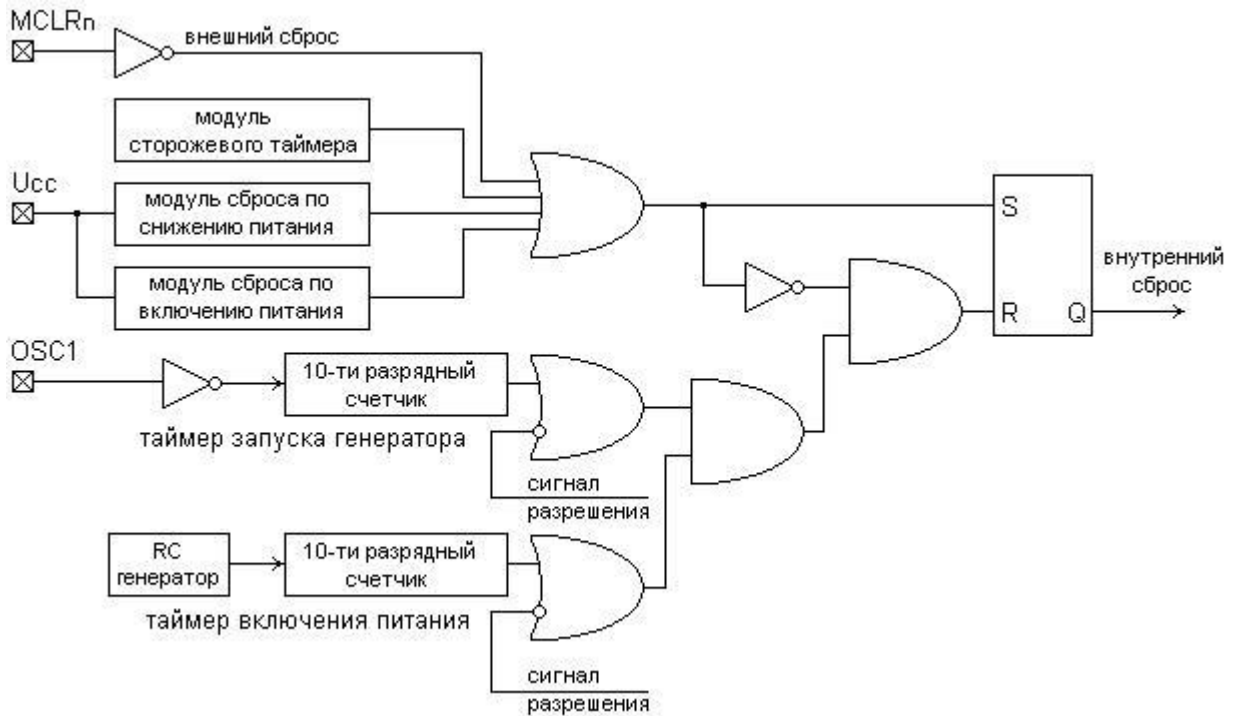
MCLRn

внешний сброс

модуль сторожевого таймера

Ucc

модуль сброса по снижению питания

модуль сброса по включению питания

S

R

Q

внутренний сброс

OSC1

10-ти разрядный счетчик

таймер запуска генератора

сигнал разрешения

RC генератор

10-ти разрядный счетчик

таймер включения питания

сигнал разрешения